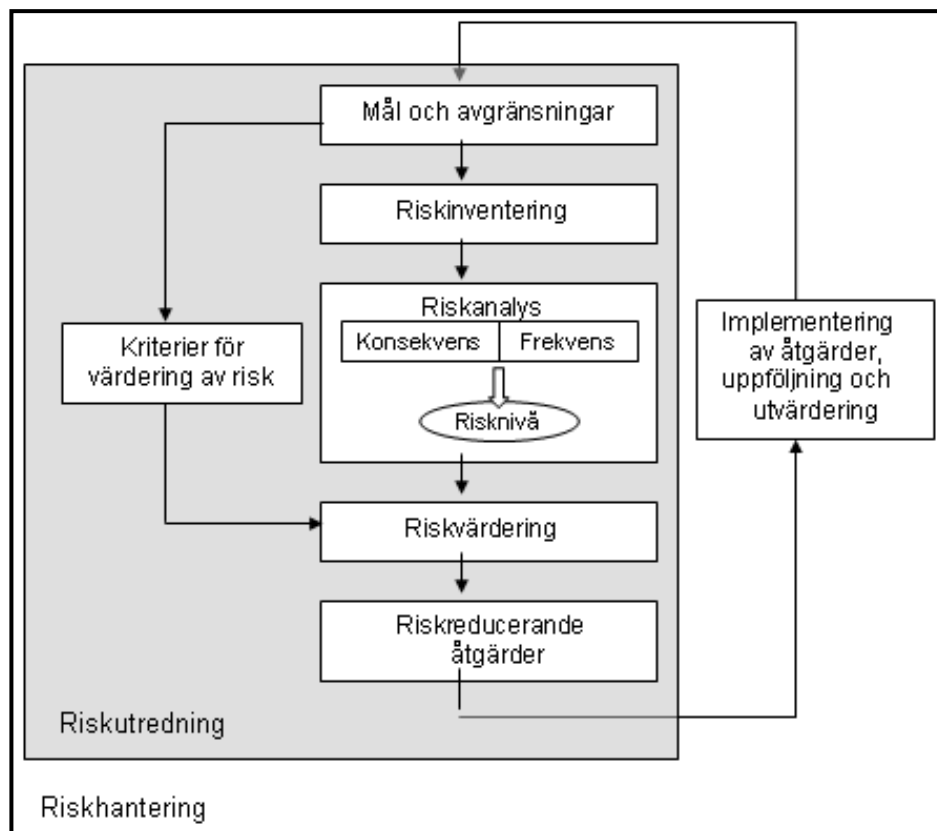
Mål och avgränsningar

Riskinventering

Kriterier för värdering av risk

Riskanalys

Konsekvens

Frekvens

Risknivå

Implementering av åtgärder, uppföljning och utvärdering

Riskvärdering

Riskreducerande åtgärder

Riskutredning

Riskhantering